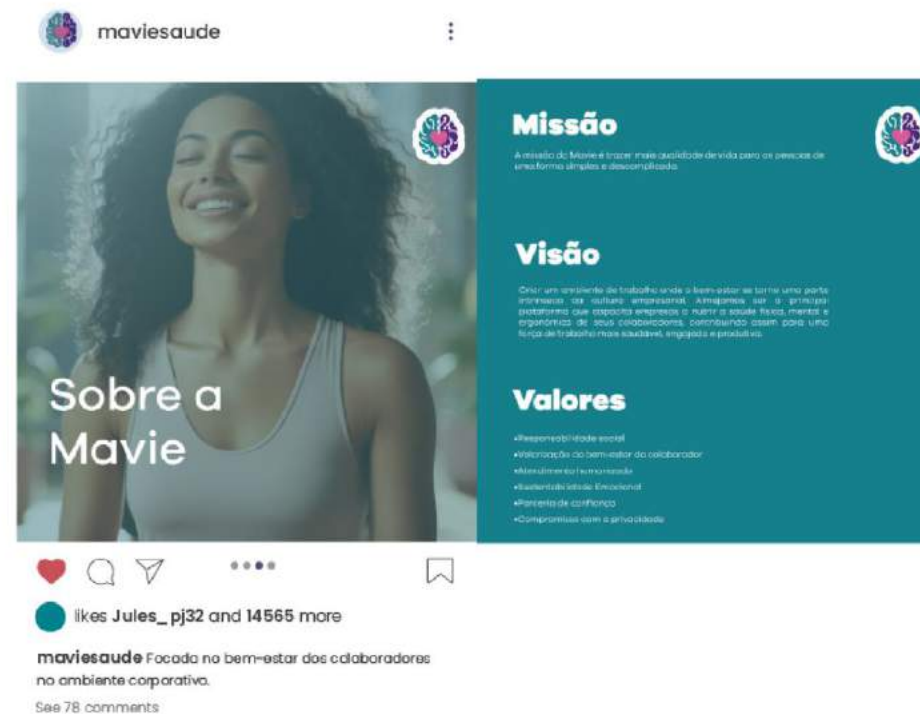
maviesaude

Sobre a Mavie

Missão

A missão da Mavie é trazer mais qualidade de vida para as pessoas de uma forma simples e descomplicada.

Visão

Criar um ambiente de trabalho onde o bem-estar se torne uma parte intrínseca da cultura empresarial. Almejamos ser a principal plataforma que capacita empresas a nutrir a saúde física, mental e ergonômica de seus colaboradores, contribuindo assim para uma força de trabalho mais saudável, engajada e produtiva.

Valores

•Responsabilidade social
•Valorização do bem-estar do colaborador
•Atendimento humanizado
•Sustentabilidade Emocional
•Parceria de confiança
•Compromisso com a privacidade

likes Jules_pj32 and 14565 more

maviesaude Focado no bem-estar dos colaboradores no ambiente corporativo.

See 78 comments